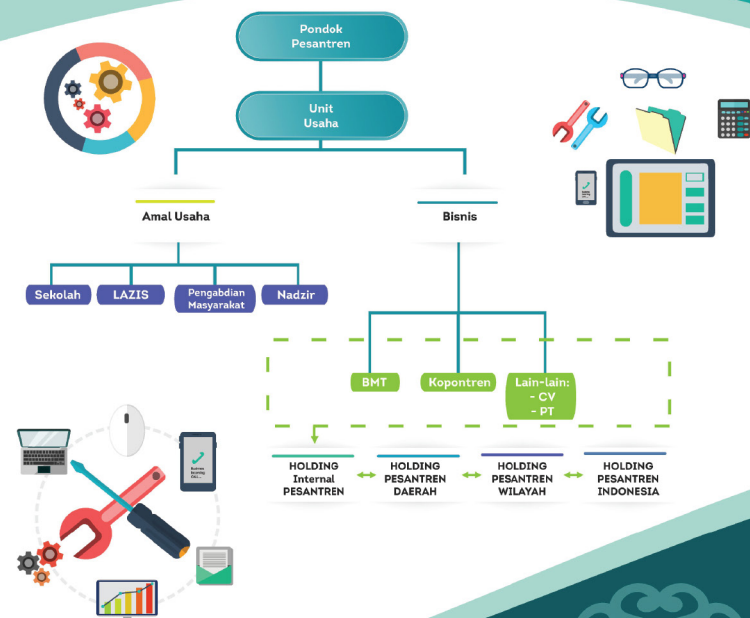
Pondok Pesantren

Unit Usaha

Amal Usaha

Bisnis

Sekolah

LAZIS

Pengabdian Masyarakat

Nadzir

BMT

Kopontren

Lain-lain:
- CV
- PT

HOLDING Internal PESANTREN

HOLDING PESANTREN DAERAH

HOLDING PESANTREN WILAYAH

HOLDING PESANTREN INDONESIA